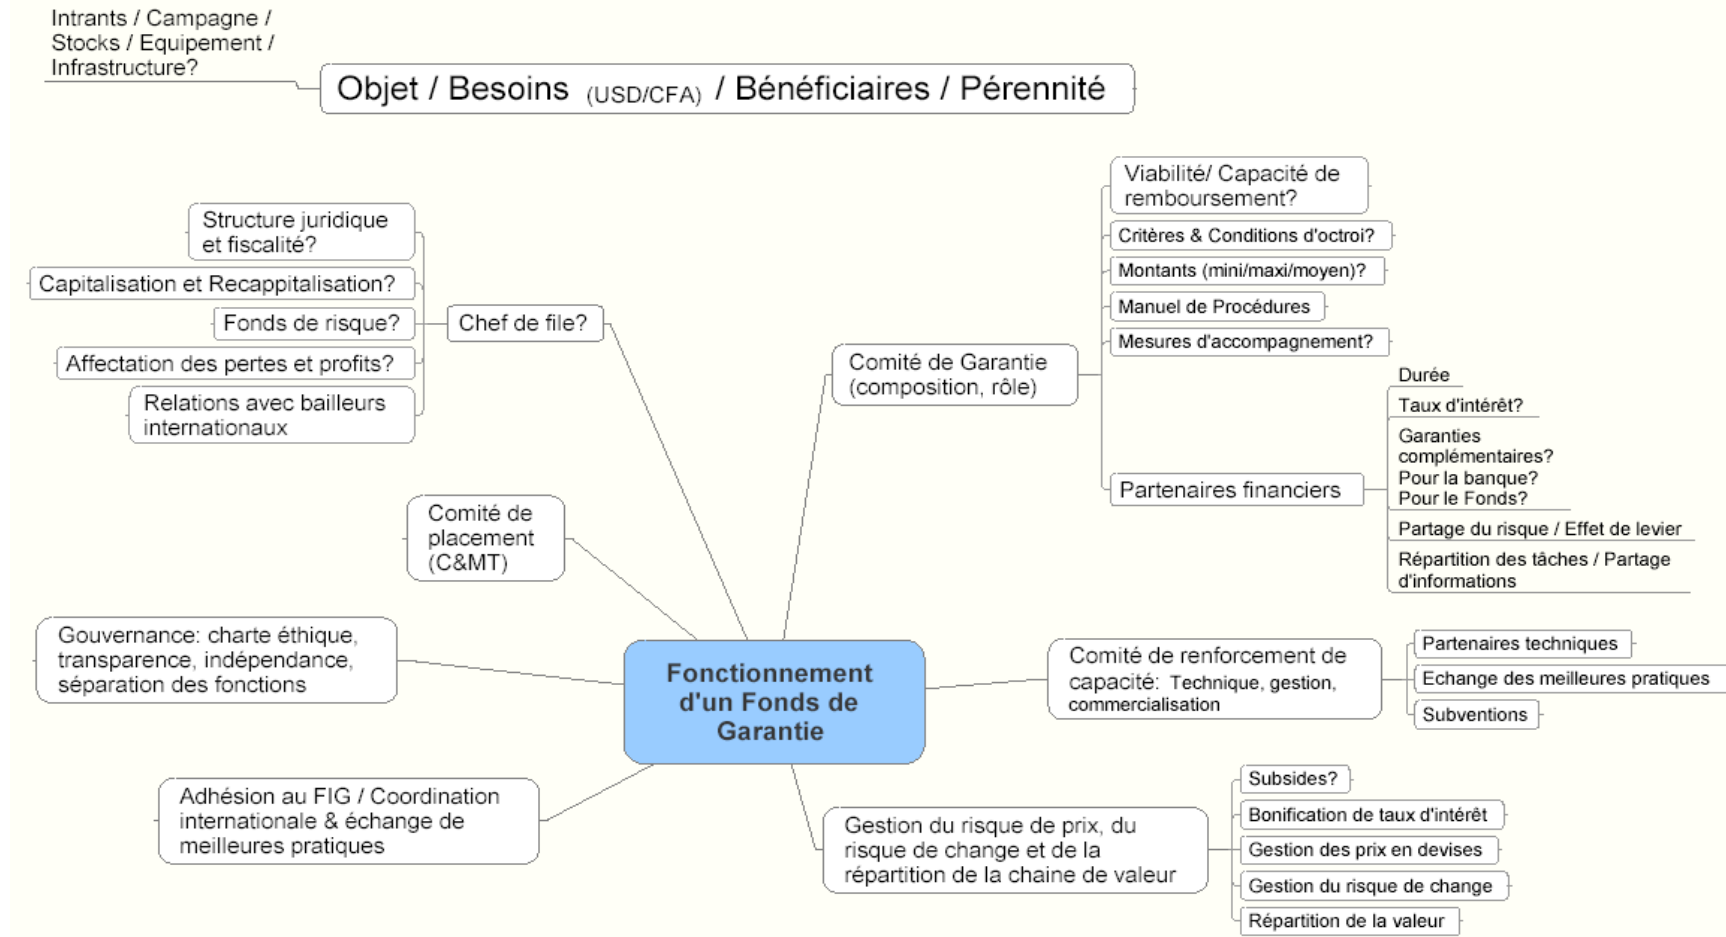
Intrants / Campagne / Stocks / Equipement / Infrastructure?

Objet / Besoins (USD/CFA) / Bénéficiaires / Pérennité

Structure juridique et fiscalité?

Capitalisation et Recappitalisation?

Fonds de risque?

Affectation des pertes et profits?

Relations avec bailleurs internationaux

Chef de file?

Viabilité/ Capacité de remboursement?

Critères & Conditions d'octroi?

Montants (mini/maxi/moyen)?

Manuel de Procédures

Mesures d'accompagnement?

Comité de Garantie (composition, rôle)

Durée

Taux d'intérêt?

Garanties complémentaires? Pour la banque? Pour le Fonds?

Partenaires financiers

Partage du risque / Effet de levier

Répartition des tâches / Partage d'informations

Comité de placement (C&MT)

Gouvernance: charte éthique, transparence, indépendance, séparation des fonctions

Fonctionnement d'un Fonds de Garantie

Comité de renforcement de capacité: Technique, gestion, commercialisation

Partenaires techniques

Echange des meilleures pratiques

Subventions

Adhésion au FIG / Coordination internationale & échange de meilleures pratiques

Gestion du risque de prix, du risque de change et de la répartition de la chaine de valeur

Subsides?

Bonification de taux d'intérêt

Gestion des prix en devises

Gestion du risque de change

Répartition de la valeur